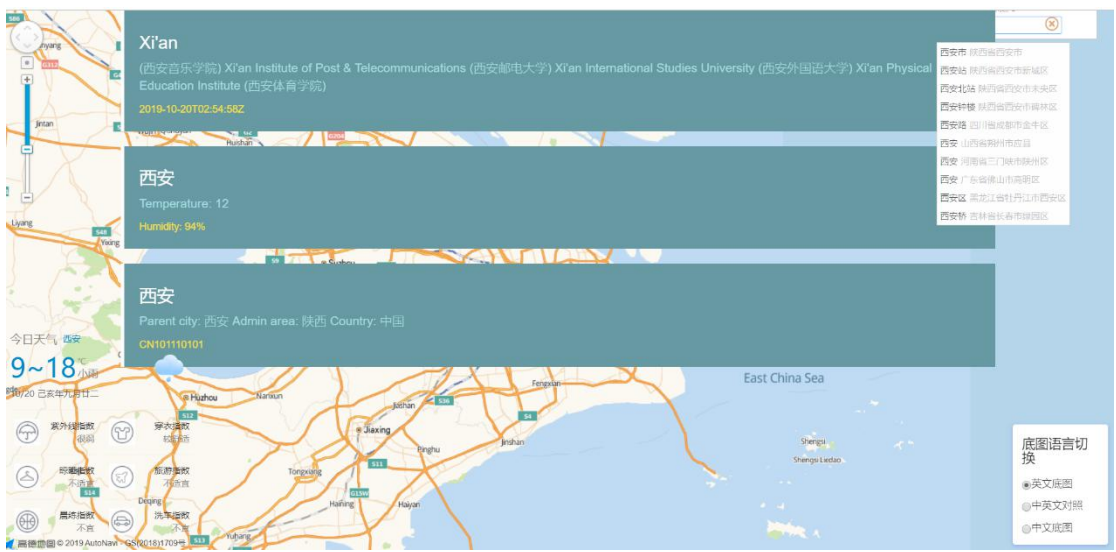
Xi'an

(西安音乐学院) Xi'an Institute of Post & Telecommunications (西安邮电大学) Xi'an International Studies University (西安外国语大学) Xi'an Physical Education Institute (西安体育学院)

2019-10-20T02:54:56Z

西安

Temperature: 12

Humidity: 94%

西安

Parent city: 西安 Admin area: 陕西 Country: 中国

CN101110101

西安市 陕西省西安市
西安站 陕西省西安市新城区
西安北站 陕西省西安市未央区
西安钟楼 陕西省西安市碑林区
西安路 四川省成都市金牛区
西安 山西省朔州市应县
西安 河南省三门峡市陕州区
西安 广东省佛山市高明区
西安区 黑龙江省牡丹江市西安区
西安桥 吉林省长春市绿园区

今日天气 西安
9~18 ℃ 小雨
10/20 己亥年九月廿二
紫外线指数 很弱
穿衣指数 较舒适
感冒指数 不适宜
旅游指数 不适宜
晨练指数 不宜
洗车指数 不宜

Jintan
Liyang
Yixing
Huishan
Suzhou
Huzhou
Nanxun
Jiashan
Jiaxing
Pinghu
Jinshan
Tongxiang
Haining
Haiyan
Deqing
Yuhang
Fengxian
East China Sea
Shengsi
Shengsi Liedao

底图语言切换
英文底图
中英文对照
中文底图

高德地图 © 2019 AutoNavi - GS(2018)1709号